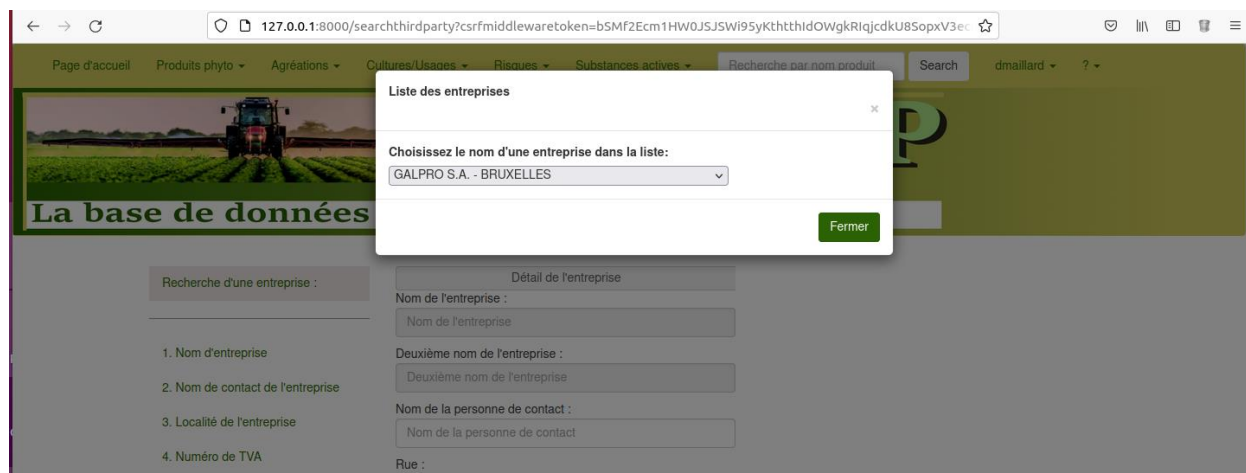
127.0.0.1:8000/searchthirdparty?csrfmiddlewaretoken=bSMf2Ecm1HW0JSJSWi95yKththIdOWgkRIqjcdkU8SopxV3ec

Page d'accueil Produits phyto ▾ Agréations ▾ Cultures/Usages ▾ Risques ▾ Substances actives ▾ Recherche par nom produit Search dmaillard ▾ ? ▾

La base de données

P

Liste des entreprises

×

Choisissez le nom d'une entreprise dans la liste:

GALPRO S.A. - BRUXELLES

Fermer

Recherche d'une entreprise :

1. Nom d'entreprise

2. Nom de contact de l'entreprise

3. Localité de l'entreprise

4. Numéro de TVA

Détail de l'entreprise

Nom de l'entreprise :

Nom de l'entreprise

Deuxième nom de l'entreprise :

Deuxième nom de l'entreprise

Nom de la personne de contact :

Nom de la personne de contact

Rue :